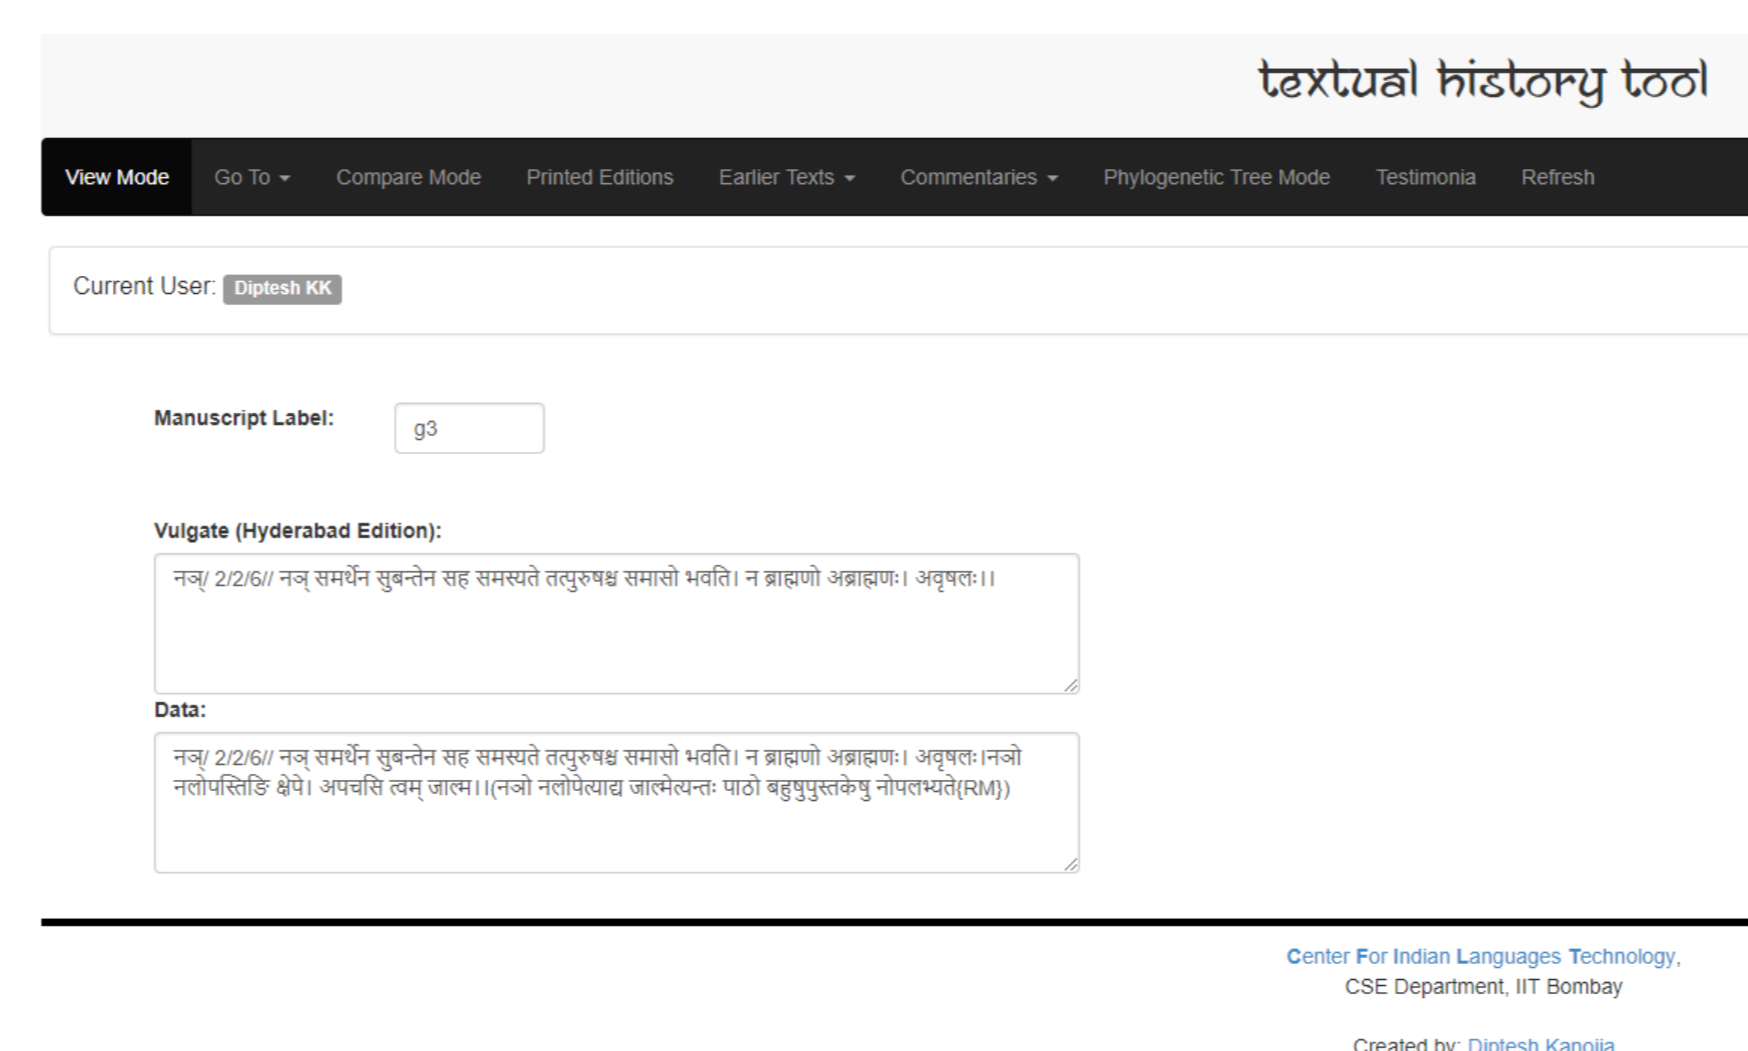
textual history tool

View Mode | Go To | Compare Mode | Printed Editions | Earlier Texts | Commentaries | Phylogenetic Tree Mode | Testimonia | Refresh

Current User: Diptesh KK

Manuscript Label: g3

Vulgate (Hyderabad Edition):

नञ्/ 2/2/6// नञ् समर्थेन सुबन्तेन सह समस्यते तत्पुरुषश्च समासो भवति। न ब्राह्मणो अब्राह्मणः। अवृषलः।।

Data:

नञ्/ 2/2/6// नञ् समर्थेन सुबन्तेन सह समस्यते तत्पुरुषश्च समासो भवति। न ब्राह्मणो अब्राह्मणः। अवृषलः।नञो नलोपस्तिङि क्षेपे। अपचसि त्वम् जाल्म।।(नञो नलोपेत्याद्य जाल्मेत्यन्तः पाठो बहुषुपुस्तकेषु नोपलभ्यते{RM})

Center For Indian Languages Technology, CSE Department, IIT Bombay

Created by: Diptesh Kanojia